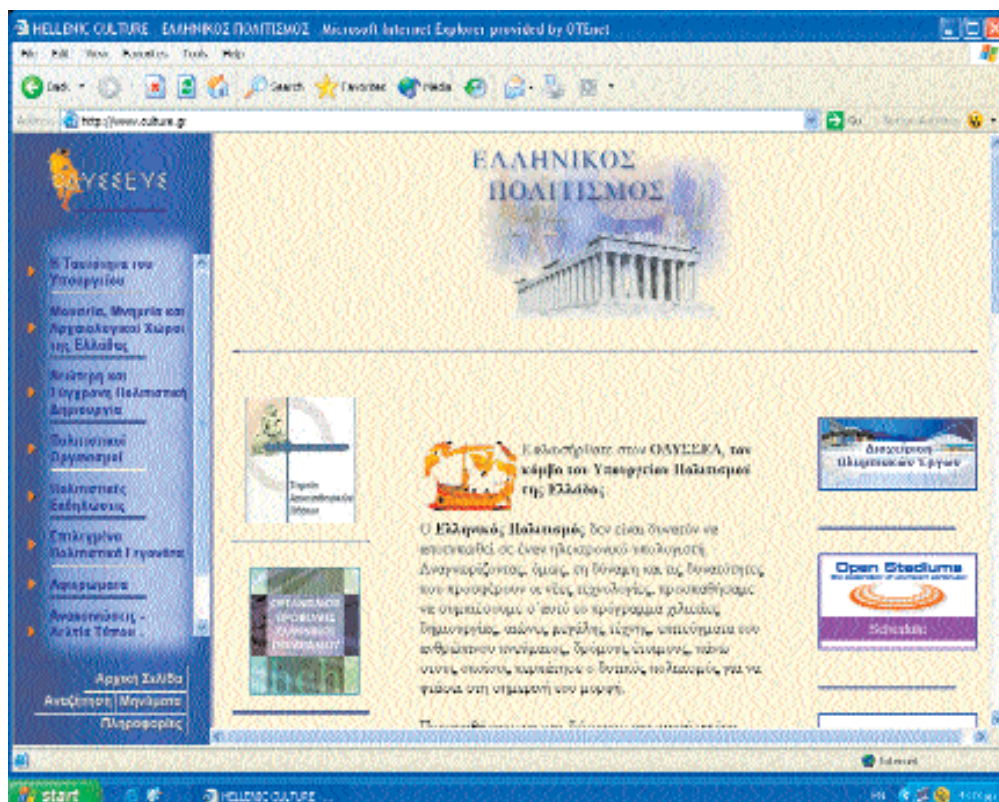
HELLENIC CULTURE ΕΛΛΗΝΙΚΟΣ ΠΟΛΙΤΙΣΜΟΣ Microsoft Internet Explorer provided by OTEnet

File Edit View Favorites Tools Help

Back Search Favorites Media

Address http://www.culture.gr

Go

ΟΔΥΣΣΕΥΣ

Η Ταυτότητα του Υπουργείου

Μουσεία, Μνημεία και Αρχαιολογικοί Χώροι της Ελλάδας

Ανάπτυξη και Σύγχρονη Πολιτιστική Δημιουργία

Πολιτιστικοί Οργανισμοί

Πολιτιστικές Εκδηλώσεις

Επιλεγμένα Πολιτιστικά Γεγονότα

Αφιερώματα

Ανακοινώσεις - Δελτία Τύπου

Αρχική Σελίδα

Αναζήτηση Μηνύματα

Πληροφορίες

ΕΛΛΗΝΙΚΟΣ ΠΟΛΙΤΙΣΜΟΣ

Καλωσορίσατε στον ΟΔΥΣΣΕΑ, τον κόμβο του Υπουργείου Πολιτισμού της Ελλάδος

Ο Ελληνικός Πολιτισμός δεν είναι δυνατόν να αποτυπωθεί σε έναν ηλεκτρονικό υπολογιστή. Αναγνωρίζοντας, όμως, τη δύναμη και τις δυνατότητες που προσφέρουν οι νέες τεχνολογίες, προσπαθήσαμε να σημειώσουμε σ' αυτό το πρόγραμμα χιλιάδες δημιουργίας, αιώνες μεγάλης τέχνης, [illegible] ανθρώπινου πνεύματος, δρόμους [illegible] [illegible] ο δυνατός πολιτισμός για να φτάσει στη σημερινή του μορφή.

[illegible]

Open Stadiums

Schedule

Start HELLENIC CULTURE

Internet